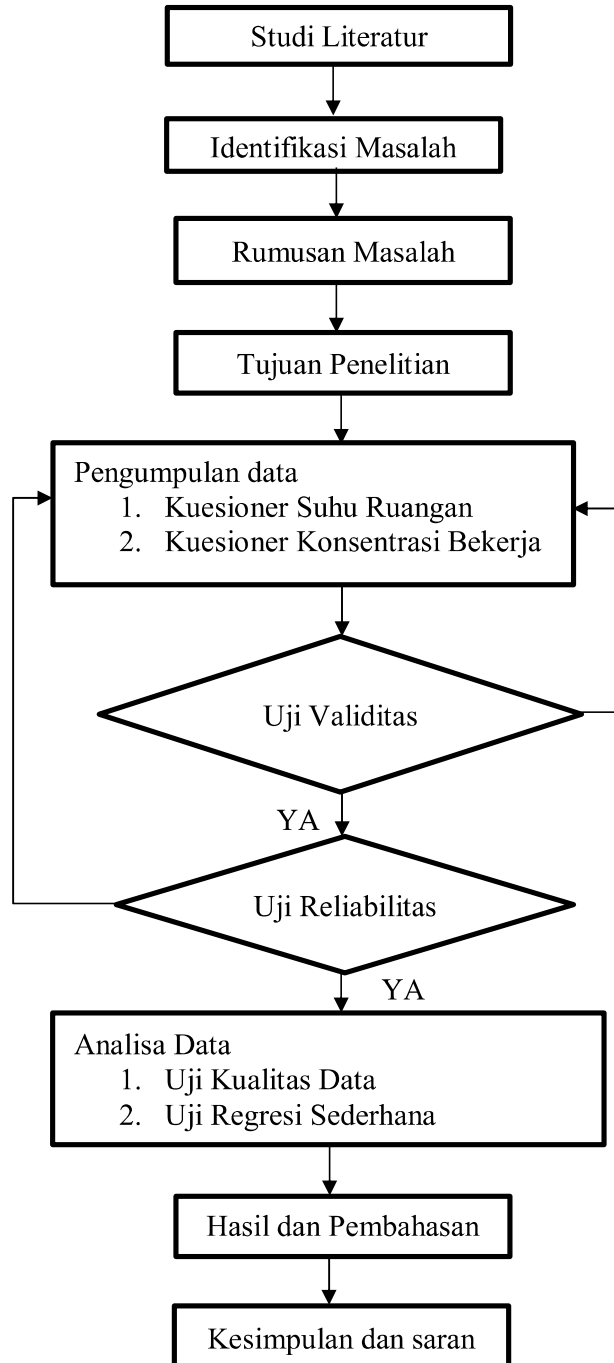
Studi Literatur

Identifikasi Masalah

Rumusan Masalah

Tujuan Penelitian

Pengumpulan data
1. Kuesioner Suhu Ruangan
2. Kuesioner Konsentrasi Bekerja

Uji Validitas

YA

Uji Reliabilitas

YA

Analisa Data
1. Uji Kualitas Data
2. Uji Regresi Sederhana

Hasil dan Pembahasan

Kesimpulan dan saran